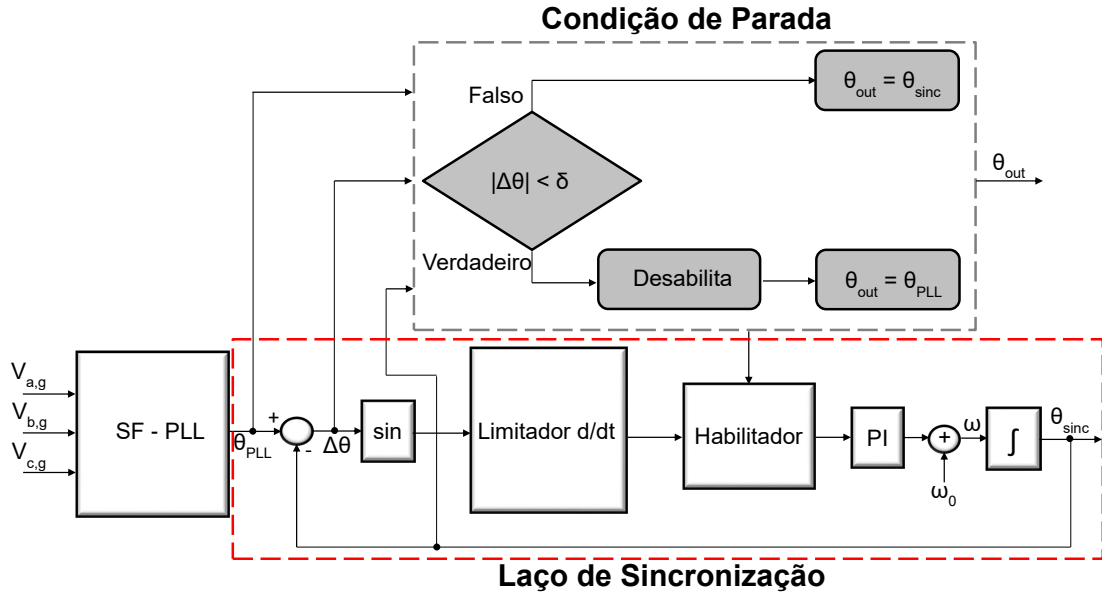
Condição de Parada

Falso

$\theta_{out} = \theta_{sinc}$

$|\Delta\theta| < \delta$

$\theta_{out}$

Verdadeiro

Desabilita

$\theta_{out} = \theta_{PLL}$

$V_{a,g}$

$V_{b,g}$

$V_{c,g}$

SF - PLL

+

-

$\theta_{PLL}$

$\Delta\theta$

sin

Limitador d/dt

Habilitador

PI

+

$\omega$

$\int$

$\theta_{sinc}$

$\omega_0$

Laço de Sincronização